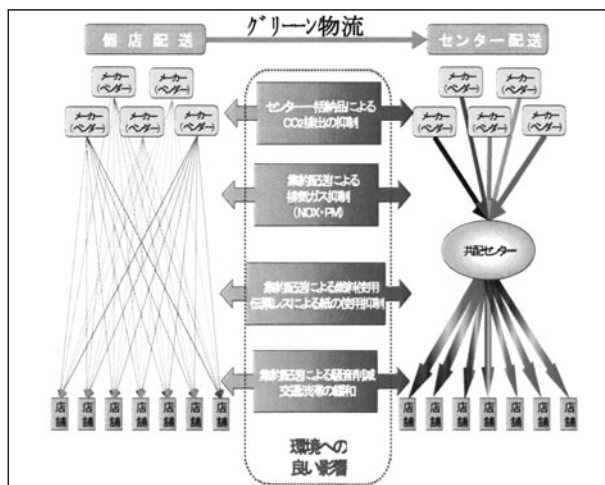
グリーン物流

個店配送

センター配送

メーカー（ベンダー）

メーカー（ベンダー）

メーカー（ベンダー）

メーカー（ベンダー）

メーカー（ベンダー）

メーカー（ベンダー）

メーカー（ベンダー）

メーカー（ベンダー）

メーカー（ベンダー）

メーカー（ベンダー）

センター一括納品による$CO_2$排出の抑制

集約配送による排気ガス抑制（NOX・PM）

共配センター

集約配送による燃料使用伝票レスによる紙の使用抑制

集約配送による騒音削減交通渋滞の緩和

店舗 店舗 店舗 店舗 店舗 店舗 店舗

店舗 店舗 店舗 店舗 店舗 店舗 店舗

環境への良い影響